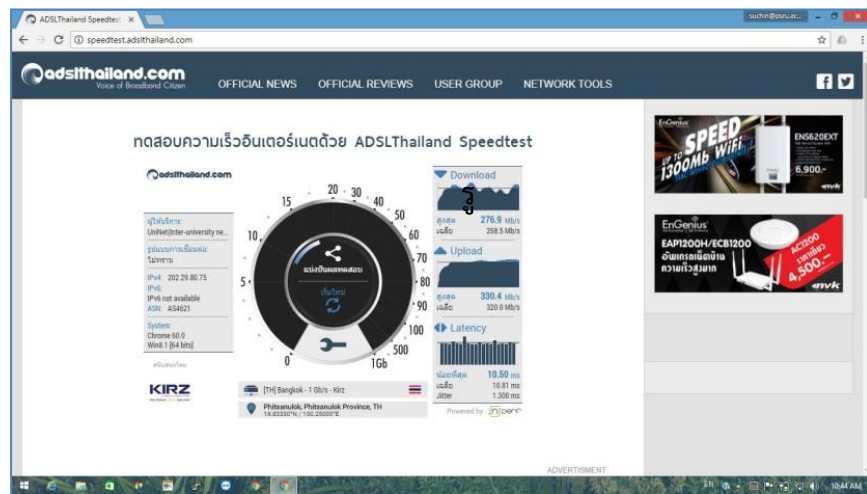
ADSLThailand Speedtest ×

suchin@psru.ac...

speedtest.adslthailand.com

adslthailand.com
Voice of Broadband Citizen

OFFICIAL NEWS OFFICIAL REVIEWS USER GROUP NETWORK TOOLS

ทดสอบความเร็วอินเตอร์เนตด้วย ADSLThailand Speedtest

adslthailand.com

ผู้ให้บริการ:
UniNet(Inter-university ne...
รูปแบบการเชื่อมต่อ:
ไม่ทราบ
IPv4: 202.29.80.75
IPv6:
IPv6 not available
ASN: AS4621
System:
Chrome 60.0
Win8.1 [64 bits]

สนับสนุนโดย
KIRZ

0 1 5 10 15 20 30 40 50 60 70 80 90 100 500 1Gb

แบ่งปันผลทดสอบ
เริ่มใหม่

[TH] Bangkok - 1 Gb/s - Kirz
Phitsanulok, Phitsanulok Province, TH
16.82330°N / 100.25000°E

Download
สูงสุด 276.9 Mb/s
เฉลี่ย 258.5 Mb/s

Upload
สูงสุด 330.4 Mb/s
เฉลี่ย 320.0 Mb/s

Latency
น้อยที่สุด 10.50 ms
เฉลี่ย 10.81 ms
Jitter 1.300 ms

Powered by iperf

EnGenius
SPEED UP TO 1300Mb WiFi
ENS620EXT
6,900.-

EnGenius
EAP1200H/ECB1200
อัพเกรดเน็ตบ้าน ความเร็วสูงมาก
AC1200
4,500.-

ADVERTISMENT

EN 10:44 AM